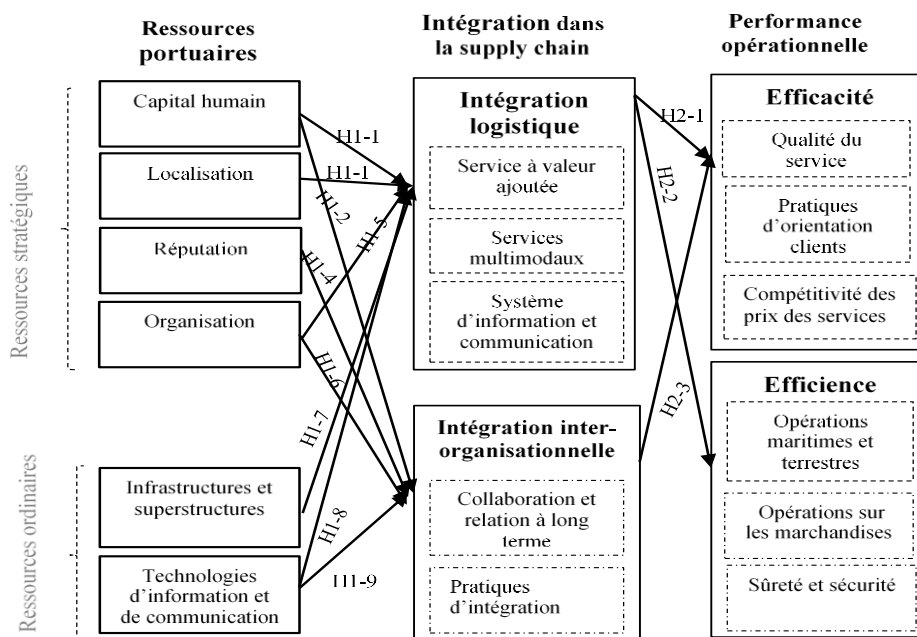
Ressources portuaires

Intégration dans la supply chain

Performance opérationnelle

Ressources stratégiques

Ressources ordinaires

Capital humain

Localisation

Réputation

Organisation

Infrastructures et superstructures

Technologies d'information et de communication

H1-1

H1-1

H1-2

H1-5

H1-4

H1-6

H1-7

H1-8

H1-9

Intégration logistique

Service à valeur ajoutée

Services multimodaux

Système d'information et communication

Intégration inter-organisationnelle

Collaboration et relation à long terme

Pratiques d'intégration

H2-1

H2-2

H2-3

Efficacité

Qualité du service

Pratiques d'orientation clients

Compétitivité des prix des services

Efficience

Opérations maritimes et terrestres

Opérations sur les marchandises

Sûreté et sécurité